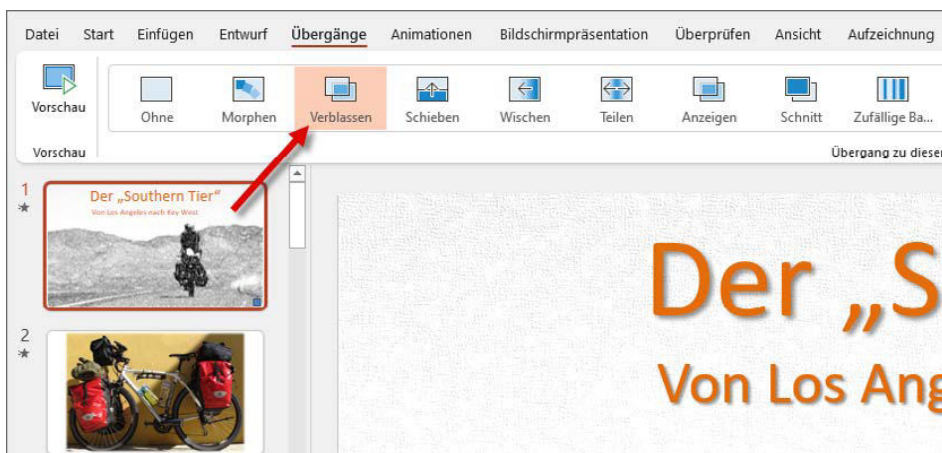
Datei Start Einfügen Entwurf Übergänge Animationen Bildschirmpräsentation Überprüfen Ansicht Aufzeichnung

Vorschau

Ohne Morphen Verblassen Schieben Wischen Teilen Anzeigen Schnitt Zufällige Ba...

Vorschau

Übergang zu dieser

1
★

Der „Southern Tier“

Von Los Angeles nach Key West

2
★

Der „S

Von Los Ang